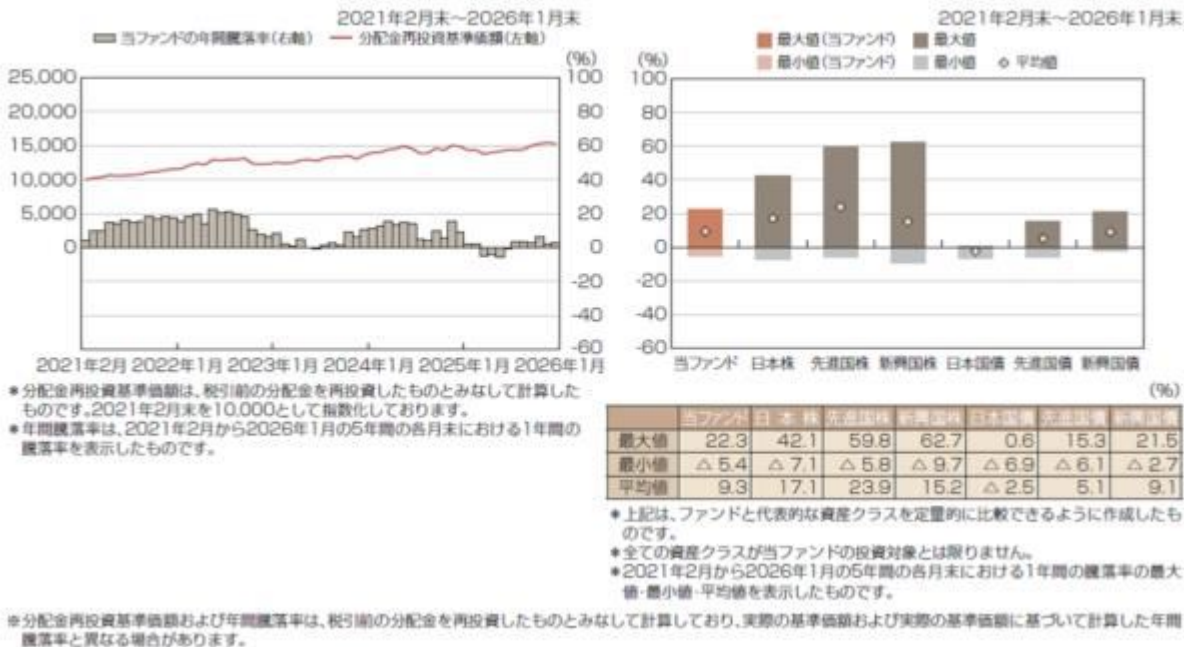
2021年2月末～2026年1月末

当ファンドの年間騰落率(右軸)　分配金再投資基準価額(左軸)

(%)

25,000　20,000　15,000　10,000　5,000　0

100　80　60　40　20　0　-20　-40　-60

2021年2月　2022年1月　2023年1月　2024年1月　2025年1月　2026年1月

＊分配金再投資基準価額は、税引前の分配金を再投資したものとみなして計算したものです。2021年2月末を10,000として指数化しております。
＊年間騰落率は、2021年2月から2026年1月の5年間の各月末における1年間の騰落率を表示したものです。

2021年2月末～2026年1月末

最大値(当ファンド)　最大値
最小値(当ファンド)　最小値　平均値

(%)

100　80　60　40　20　0　-20　-40　-60

当ファンド　日本株　先進国株　新興国株　日本国債　先進国債　新興国債

(%)

| | 当ファンド | 日本株 | 先進国株 | 新興国株 | 日本国債 | 先進国債 | 新興国債 |
|---|---|---|---|---|---|---|---|
| 最大値 | 22.3 | 42.1 | 59.8 | 62.7 | 0.6 | 15.3 | 21.5 |
| 最小値 | △5.4 | △7.1 | △5.8 | △9.7 | △6.9 | △6.1 | △2.7 |
| 平均値 | 9.3 | 17.1 | 23.9 | 15.2 | △2.5 | 5.1 | 9.1 |

＊上記は、ファンドと代表的な資産クラスを定量的に比較できるように作成したものです。
＊全ての資産クラスが当ファンドの投資対象とは限りません。
＊2021年2月から2026年1月の5年間の各月末における1年間の騰落率の最大値・最小値・平均値を表示したものです。

※分配金再投資基準価額および年間騰落率は、税引前の分配金を再投資したものとみなして計算しており、実際の基準価額および実際の基準価額に基づいて計算した年間騰落率と異なる場合があります。